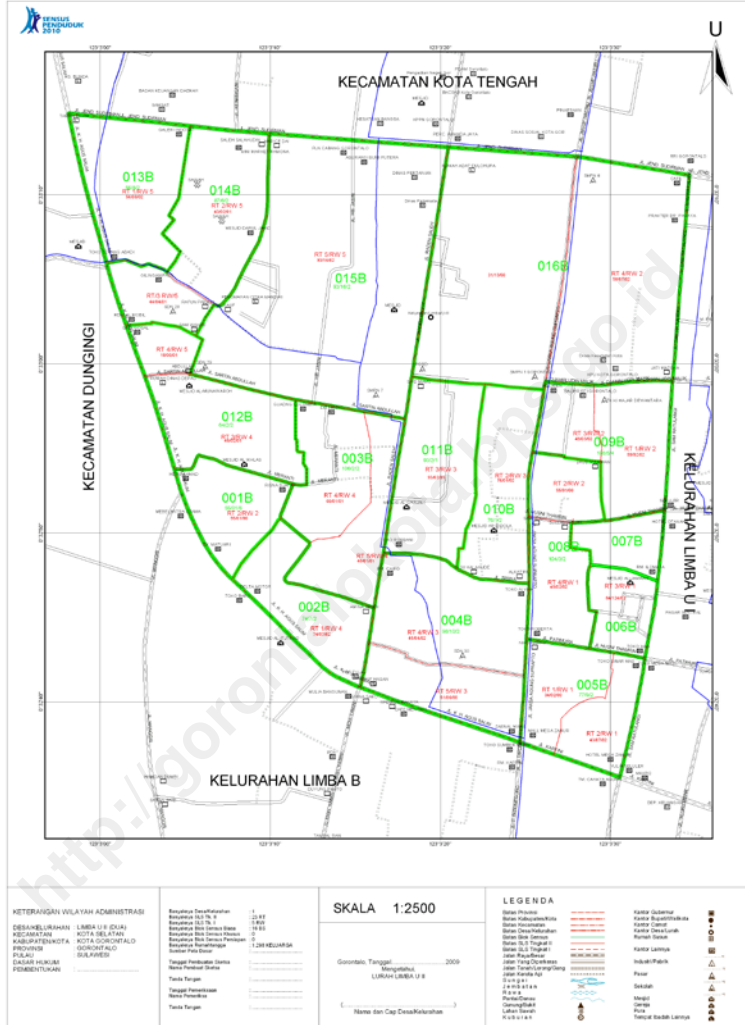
SENSUS PENDUDUK 2010

U

KECAMATAN KOTA TENGAH

KECAMATAN DUNGINGI

KELURAHAN LIMBA U I

KELURAHAN LIMBA B

013B

014B

015B

016B

012B

003B

011B

009B

001B

010B

008B

007B

002B

004B

006B

005B

RT 1/RW 5

RT 2/RW 5

RT 5/RW 5

RT 4/RW 2

RT 4/RW 5

RT 2/RW 4

RT 4/RW 4

RT 3/RW 3

RT 3/RW 2

RT 1/RW 2

RT 2/RW 3

RT 2/RW 2

RT 2/RW 2

RT 4/RW 1

RT 3/RW 1

RT 1/RW 4

RT 4/RW 3

RT 5/RW 3

RT 1/RW 1

RT 2/RW 1

http://gorontalokota.bps.go.id

KETERANGAN WILAYAH ADMINISTRASI

DESA/KELURAHAN : LIMBA U II (DUA)
KECAMATAN : KOTA SELATAN
KABUPATEN/KOTA : KOTA GORONTALO
PROVINSI : GORONTALO
PULAU : SULAWESI
DASAR HUKUM PEMBENTUKAN :

Banyaknya Desa/Kelurahan : 1
Banyaknya SLS Tk. II : 23 RT
Banyaknya SLS Tk. I : 5 RW
Banyaknya Blok Sensus Biasa : 16 BS
Banyaknya Blok Sensus Khusus : 0
Banyaknya Blok Sensus Persiapan : 0
Banyaknya Rumahtangga : 1.298 KELUARGA
Sumber Peta Dasar :

Tanggal Pembuatan Sketsa
Nama Pembuat Sketsa

Tanda Tangan

Tanggal Pemeriksaan
Nama Pemeriksa

Tanda Tangan

SKALA 1:2500

Gorontalo, Tanggal .......... 2009
Mengetahui,
LURAH LIMBA U II

Nama dan Cap Desa/Kelurahan

LEGENDA

Batas Provinsi
Batas Kabupaten/Kota
Batas Kecamatan
Batas Desa/Kelurahan
Batas Blok Sensus
Batas SLS Tingkat II
Batas SLS Tingkat I
Jalan Raya/Besar
Jalan Yang Diperkeras
Jalan Tanah/Lorong/Gang
Jalan Kereta Api
Sungai
Jembatan
Rawa
Pantai/Danau
Gunung/Bukit
Lahan Sawah
Kuburan

Kantor Gubernur
Kantor Bupati/Walikota
Kantor Camat
Kantor Desa/Lurah
Rumah Sakit
Kantor Lainnya
Industri/Pabrik
Pasar
Sekolah
Mesjid
Gereja
Pura
Tempat Ibadah Lainnya